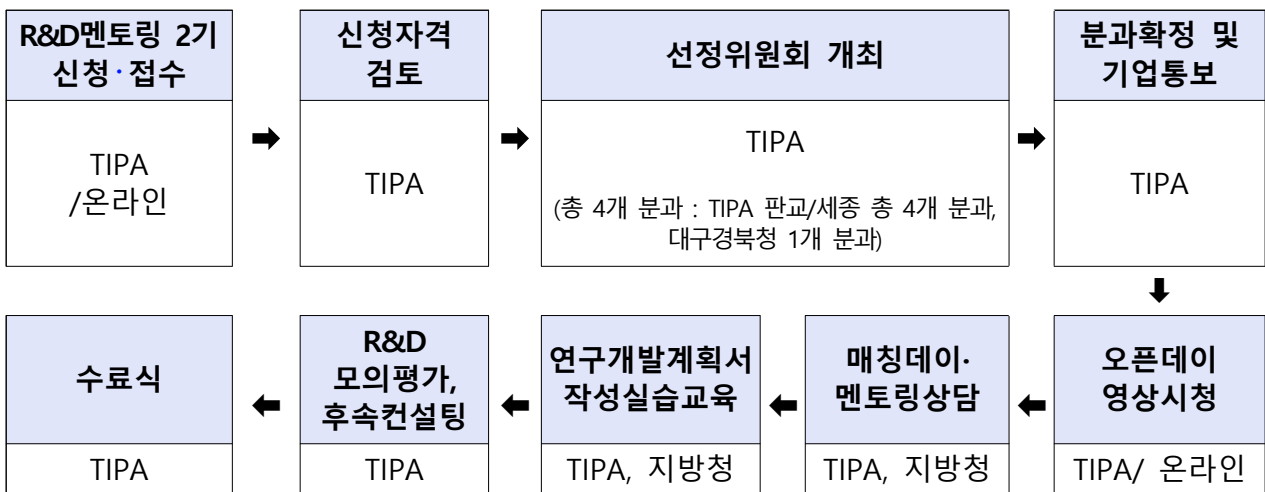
R&D멘토링 2기 신청·접수

TIPA /온라인

신청자격 검토

TIPA

선정위원회 개최

TIPA

(총 4개 분과 : TIPA 판교/세종 총 4개 분과, 대구경북청 1개 분과)

분과확정 및 기업통보

TIPA

오픈데이 영상시청

TIPA/ 온라인

매칭데이· 멘토링상담

TIPA, 지방청

연구개발계획서 작성실습교육

TIPA, 지방청

R&D 모의평가, 후속컨설팅

TIPA

수료식

TIPA